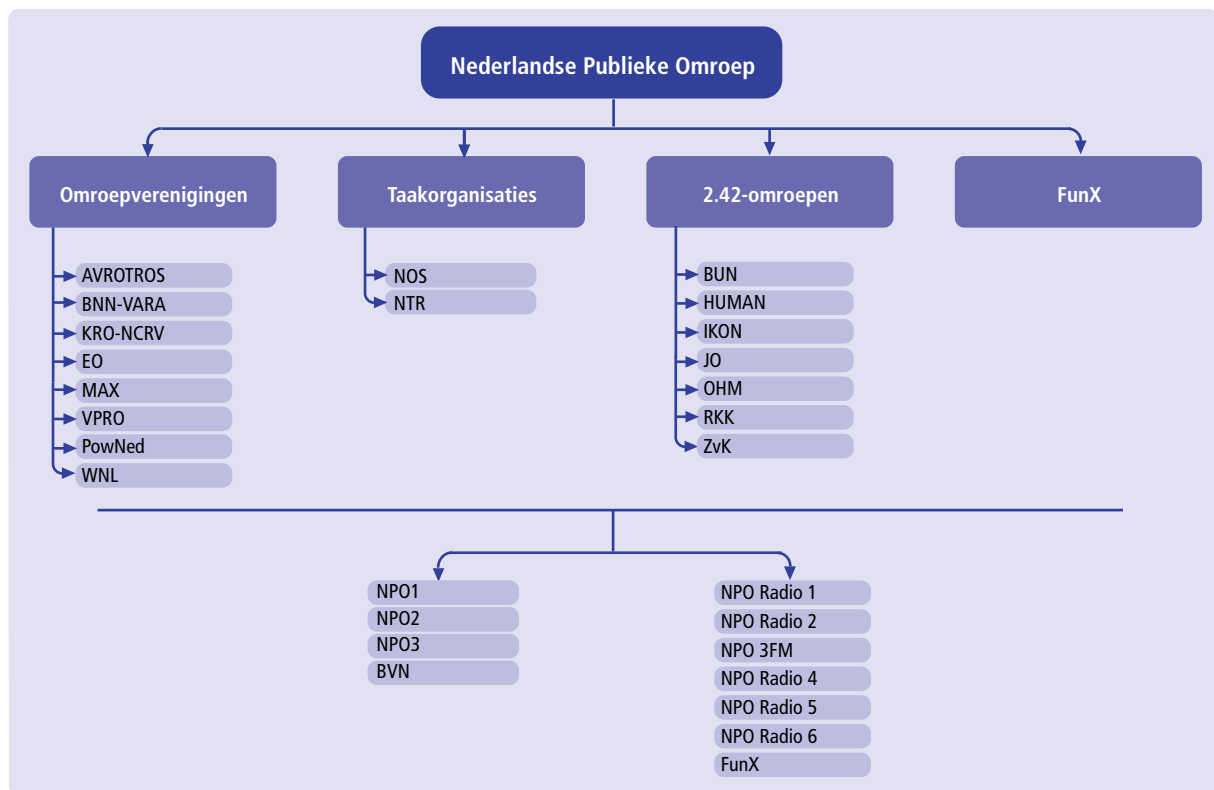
Nederlandse Publieke Omroep

Omroepverenigingen
AVROTROS
BNN-VARA
KRO-NCRV
EO
MAX
VPRO
PowNed
WNL

Taakorganisaties
NOS
NTR

2.42-omroepen
BUN
HUMAN
IKON
JO
OHM
RKK
ZvK

FunX

NPO1
NPO2
NPO3
BVN

NPO Radio 1
NPO Radio 2
NPO 3FM
NPO Radio 4
NPO Radio 5
NPO Radio 6
FunX